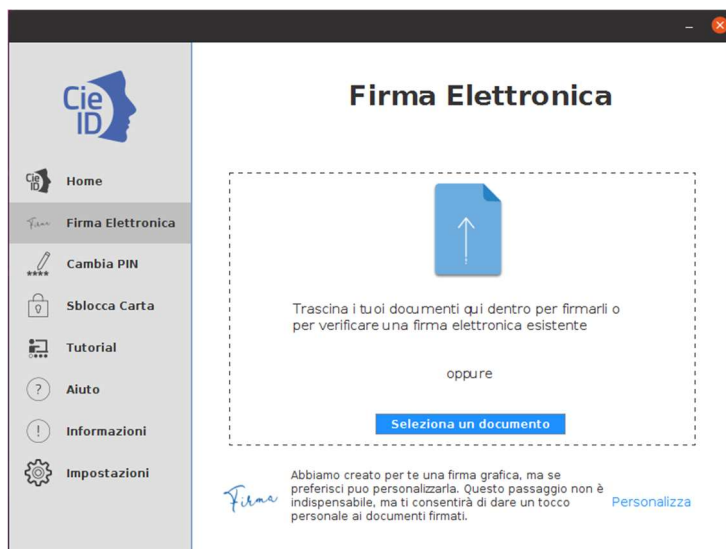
Cie ID

Home

Firma Elettronica

Cambia PIN

Sblocca Carta

Tutorial

Aiuto

Informazioni

Impostazioni

Firma Elettronica

Trascina i tuoi documenti qui dentro per firmarli o per verificare una firma elettronica esistente

oppure

Seleziona un documento

Firma

Abbiamo creato per te una firma grafica, ma se preferisci puo personalizzarla. Questo passaggio non è indispensabile, ma ti consentirà di dare un tocco personale ai documenti firmati.

Personalizza